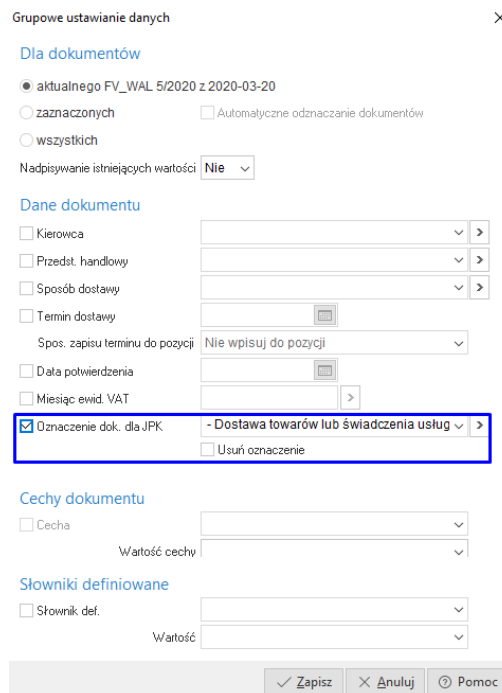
Grupowe ustawianie danych

×

Dla dokumentów

aktualnego FV_WAL 5/2020 z 2020-03-20

zaznaczonych

Automatyczne odznaczanie dokumentów

wszystkich

Nadpisywanie istniejących wartości Nie

Dane dokumentu

Kierowca

Przedst. handlowy

Sposób dostawy

Termin dostawy

Spos. zapisu terminu do pozycji Nie wpisuj do pozycji

Data potwierdzenia

Miesiąc ewid. VAT

Oznaczenie dok. dla JPK - Dostawa towarów lub świadczenia usług

Usuń oznaczenie

Cechy dokumentu

Cecha

Wartość cechy

Słowniki definiowane

Słownik def.

Wartość

Zapisz Anuluj Pomoc